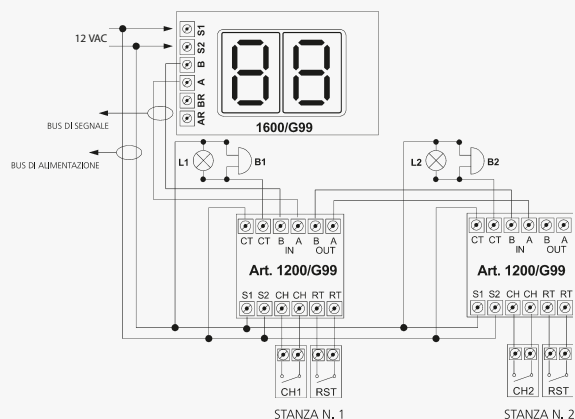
12 VAC

S1
S2
B
A
BR
AR

1600/G99

BUS DI SEGNALE

BUS DI ALIMENTAZIONE

L1
B1

L2
B2

CT CT B A B A
IN OUT

Art. 1200/G99

S1 S2 CH CH RT RT

CH1 RST

STANZA N. 1

CT CT B A B A
IN OUT

Art. 1200/G99

S1 S2 CH CH RT RT

CH2 RST

STANZA N. 2